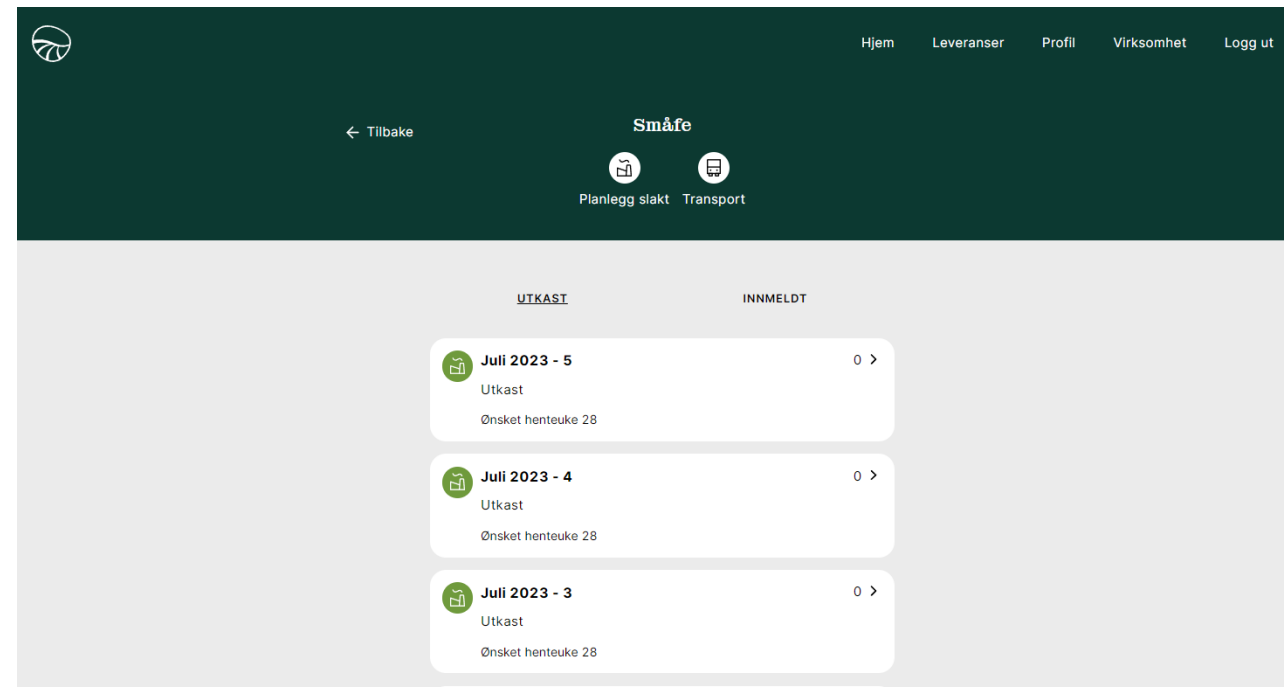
Hjem Leveranser Profil Virksomhet Logg ut

← Tilbake

Småfe

Planlegg slakt Transport

UTKAST INNMELDT

Juli 2023 - 5
0 >
Utkast
Ønsket henteuke 28

Juli 2023 - 4
0 >
Utkast
Ønsket henteuke 28

Juli 2023 - 3
0 >
Utkast
Ønsket henteuke 28